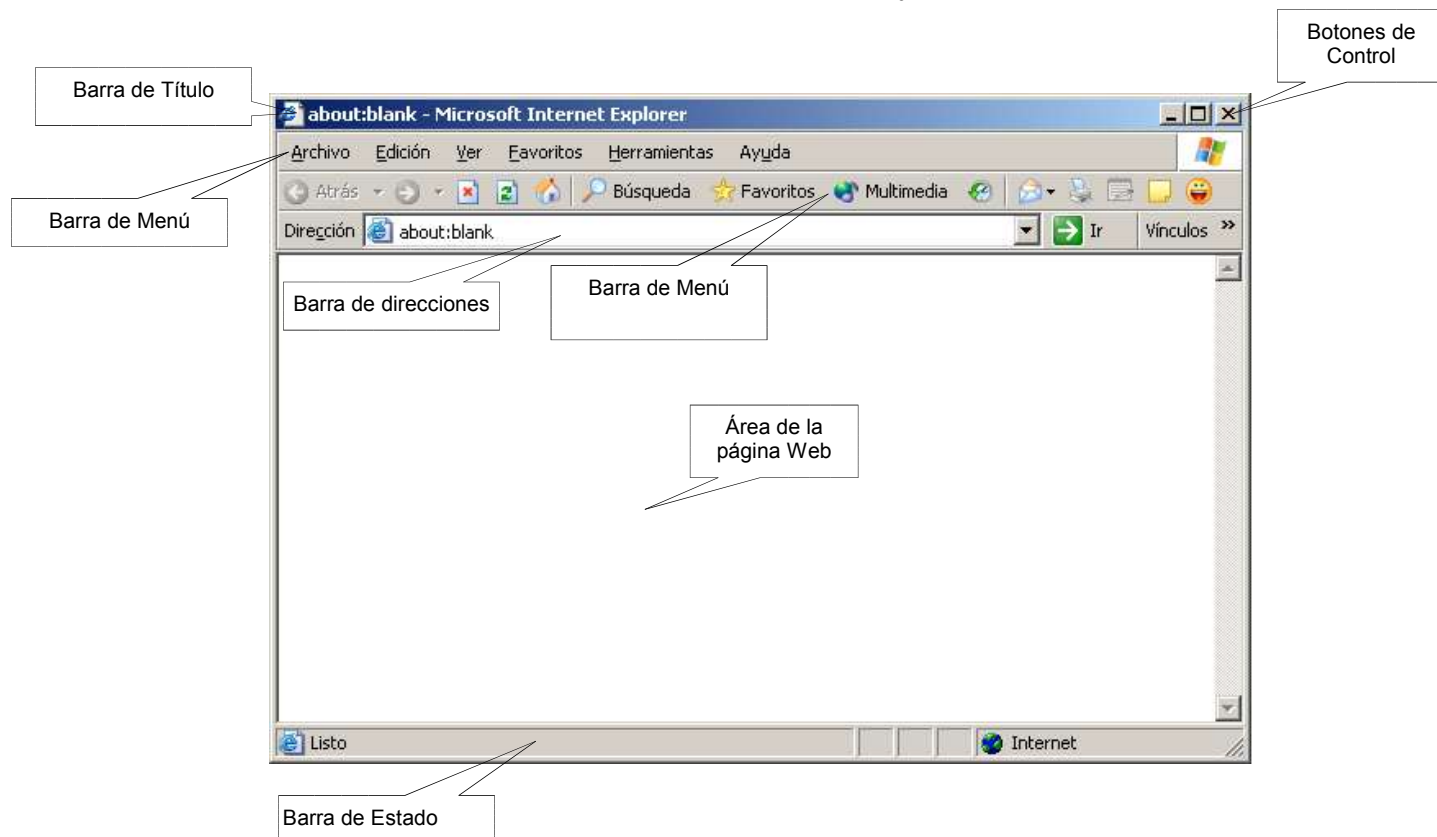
Botones de Control

Barra de Título

about:blank - Microsoft Internet Explorer

Archivo Edición Ver Favoritos Herramientas Ayuda

Atrás Búsqueda Favoritos Multimedia

Barra de Menú

Dirección about:blank Ir Vínculos »

Barra de direcciones

Barra de Menú

Área de la página Web

Listo Internet

Barra de Estado